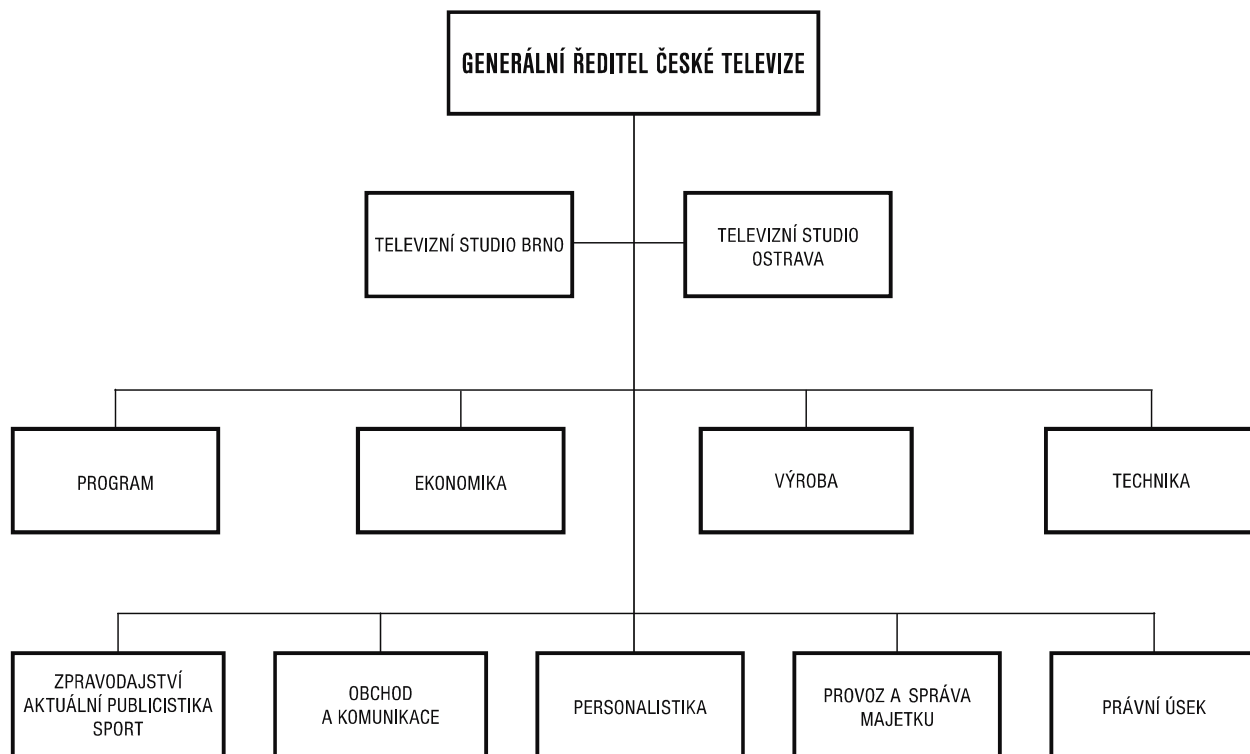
GENERÁLNÍ ŘEDITEL ČESKÉ TELEVIZE

TELEVIZNÍ STUDIO BRNO

TELEVIZNÍ STUDIO OSTRAVA

PROGRAM

EKONOMIKA

VÝROBA

TECHNIKA

ZPRAVODAJSTVÍ AKTUÁLNÍ PUBLICISTIKA SPORT

OBCHOD A KOMUNIKACE

PERSONALISTIKA

PROVOZ A SPRÁVA MAJETKU

PRÁVNÍ ÚSEK